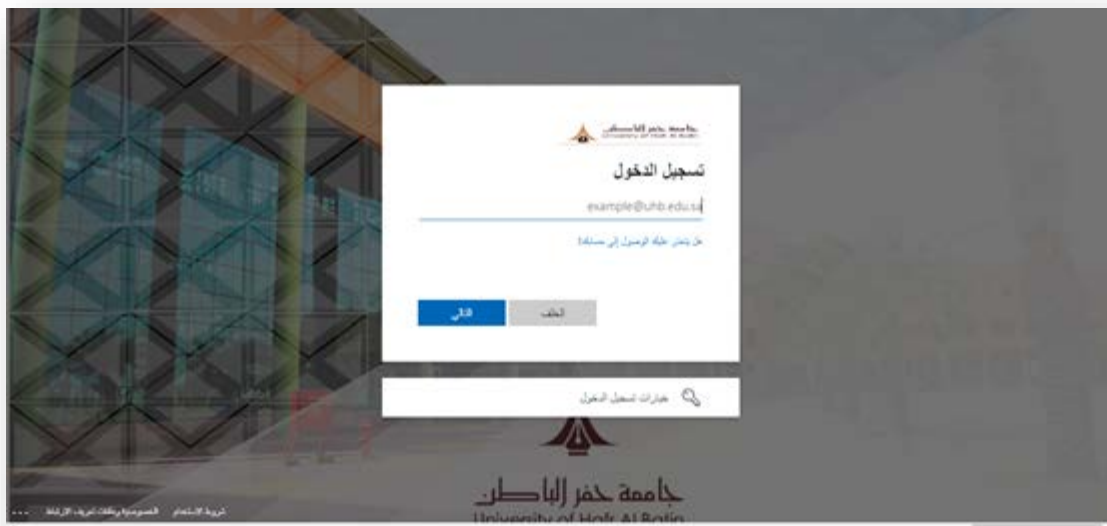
جامعة حفر الباطن
University of Hafr Al Batin

تسجيل الدخول

example@uhb.edu.sa

هل يتعذر عليك الوصول إلى حسابك؟

الخلف

التالي

خيارات تسجيل الدخول

جامعة حفر الباطن
University of Hafr Al Batin

شروط الاستخدام الخصوصية وملفات تعريف الارتباط ...